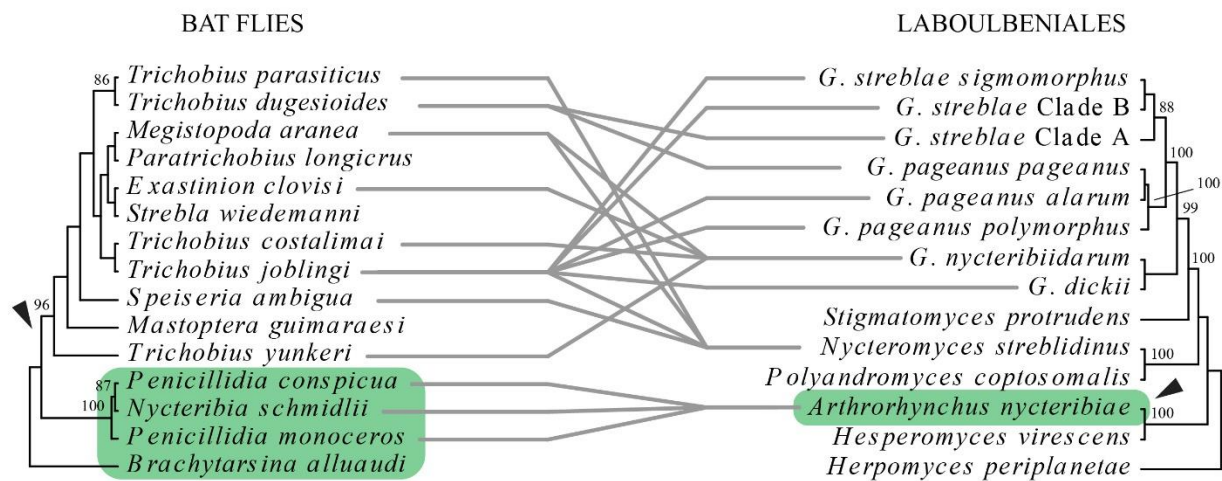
BAT FLIES

86 Trichobius parasiticus
Trichobius dugesioides
Megistopoda aranea
Paratrichobius longicrus
Exastinion clovisi
Strebla wiedemanni
Trichobius costalimai
Trichobius joblingi
96 Speiseria ambigua
Mastoptera guimaraesi
Trichobius yunkeri
87 Penicillidia conspicua
100 Nycteribia schmidlii
Penicillidia monoceros
Brachytarsina alluaudi

LABOULBENIALES

G. streblae sigmomorphus
G. streblae Clade B
G. streblae Clade A
G. pageanus pageanus
G. pageanus alarum
G. pageanus polymorphus
G. nycteribiidarum
G. dickii
Stigmatomyces protrudens
Nycteromyces streblidinus
Polyandromyces coptosomalis
Arthrorhynchus nycteribiae
Hesperomyces virescens
Herpomyces periplanetae

88
100
100
99
100
100
100